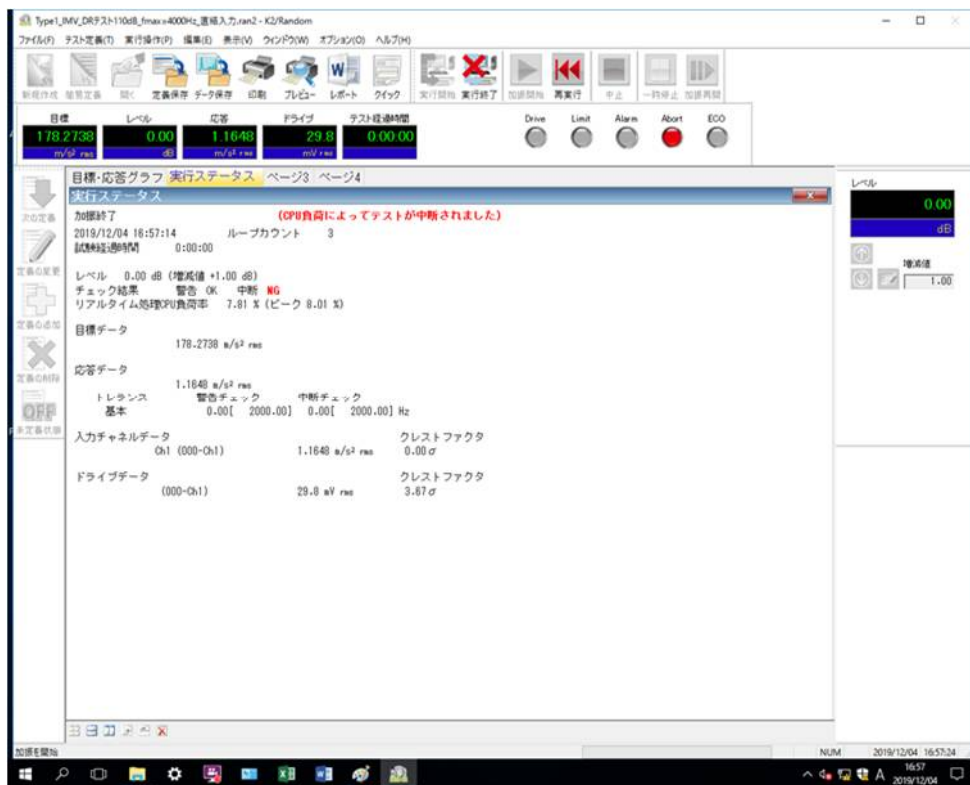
Type1_IMV_DRテスト110dB_fmax=4000Hz_直結入力.ran2 - K2/Random

ファイル(F) テスト定義(T) 実行操作(P) 編集(E) 表示(V) ウィンドウ(W) オプション(O) ヘルプ(H)

新規作成 簡易定義 開く 定義保存 データ保存 印刷 プレビュー レポート クイック 実行開始 実行終了 加振開始 再実行 中止 一時停止 加振再開

| 目標 | レベル | 応答 | ドライブ | テスト経過時間 |
|---|---|---|---|---|
| 178.2738 | 0.00 | 1.1648 | 29.8 | 0:00:00 |
| m/s² rms | dB | m/s² rms | mV rms | |

Drive Limit Alarm Abort ECO

次の定義 定義の変更 定義の追加 定義の削除 OFF 本定義状態

目標・応答グラフ 実行ステータス ページ3 ページ4

実行ステータス

加振終了 (CPU負荷によってテストが中断されました)
2019/12/04 16:57:14 ループカウント 3
試験経過時間 0:00:00

レベル 0.00 dB (増減値 +1.00 dB)
チェック結果 警告 OK 中断 NG
リアルタイム処理CPU負荷率 7.81 % (ピーク 8.01 %)

目標データ
178.2738 m/s² rms

応答データ
1.1648 m/s² rms
トレランス 警告チェック 中断チェック
基本 0.00[ 2000.00] 0.00[ 2000.00] Hz

入力チャネルデータ クレストファクタ
Ch1 (000-Ch1) 1.1648 m/s² rms 0.00σ

ドライブデータ クレストファクタ
(000-Ch1) 29.8 mV rms 3.67σ

レベル
0.00
dB
増減値
1.00

加振を開始 NUM 2019/12/04 16:57:24

16:57 2019/12/04